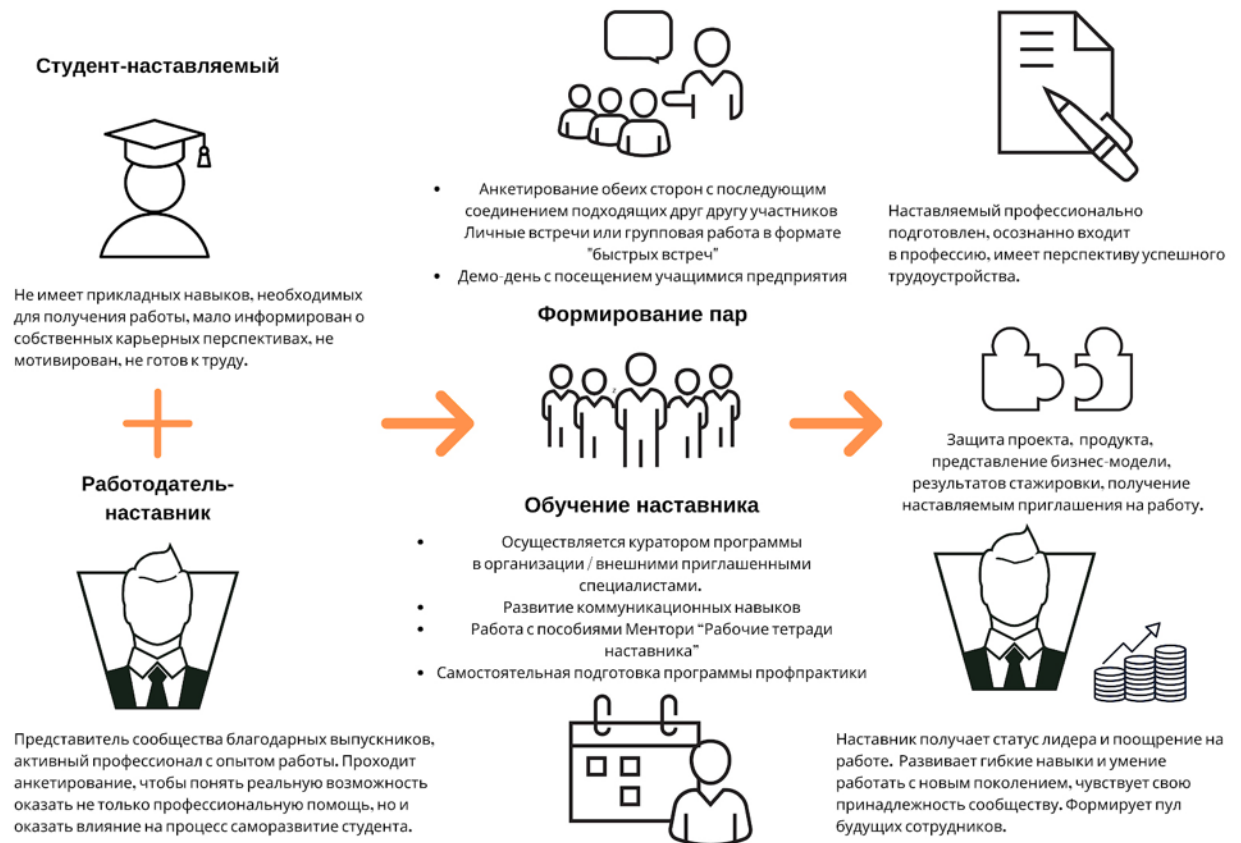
Студент-наставляемый

Не имеет прикладных навыков, необходимых для получения работы, мало информирован о собственных карьерных перспективах, не мотивирован, не готов к труду.

Работодатель-наставник

Представитель сообщества благодарных выпускников, активный профессионал с опытом работы. Проходит анкетирование, чтобы понять реальную возможность оказать не только профессиональную помощь, но и оказать влияние на процесс саморазвитие студента.

• Анкетирование обеих сторон с последующим соединением подходящих друг другу участников Личные встречи или групповая работа в формате "быстрых встреч"
• Демо-день с посещением учащимися предприятия

Формирование пар

Обучение наставника

• Осуществляется куратором программы в организации / внешними приглашенными специалистами.
• Развитие коммуникационных навыков
• Работа с пособиями Ментори "Рабочие тетради наставника"
• Самостоятельная подготовка программы профпрактики

Наставляемый профессионально подготовлен, осознанно входит в профессию, имеет перспективу успешного трудоустройства.

Защита проекта, продукта, представление бизнес-модели, результатов стажировки, получение наставляемым приглашения на работу.

Наставник получает статус лидера и поощрение на работе. Развивает гибкие навыки и умение работать с новым поколением, чувствует свою принадлежность сообществу. Формирует пул будущих сотрудников.